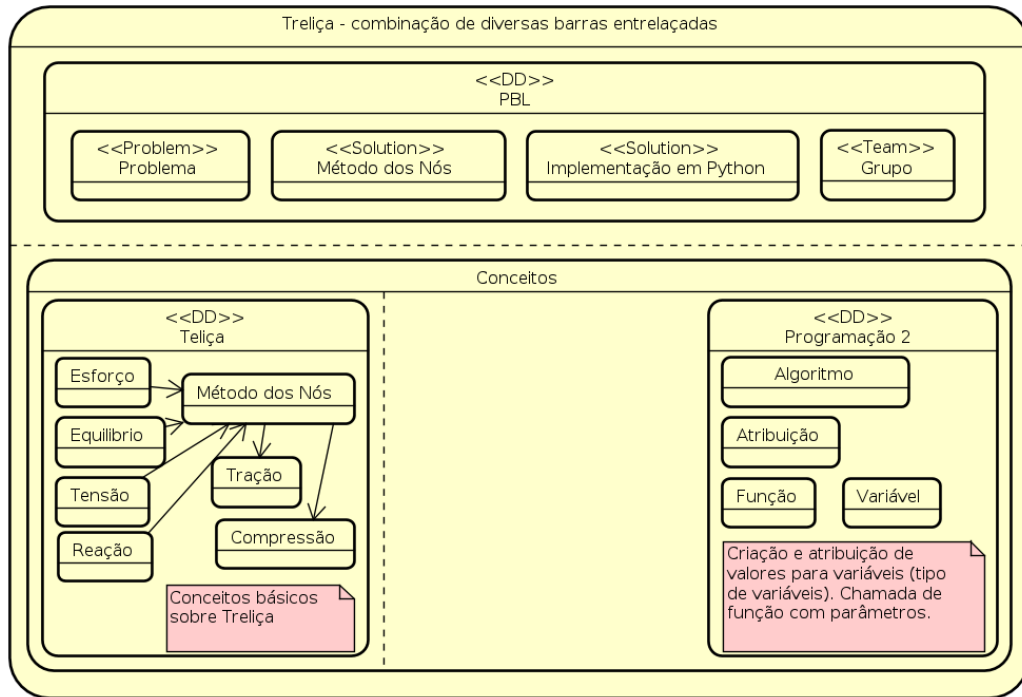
Treliça - combinação de diversas barras entrelaçadas

<<DD>>
PBL

<<Problem>>
Problema

<<Solution>>
Método dos Nós

<<Solution>>
Implementação em Python

<<Team>>
Grupo

Conceitos

<<DD>>
Teliça

Esforço

Método dos Nós

Equilibrio

Tensão

Tração

Reação

Compressão

Conceitos básicos sobre Treliça

<<DD>>
Programação 2

Algoritmo

Atribuição

Função

Variável

Criação e atribuição de valores para variáveis (tipo de variáveis). Chamada de função com parâmetros.